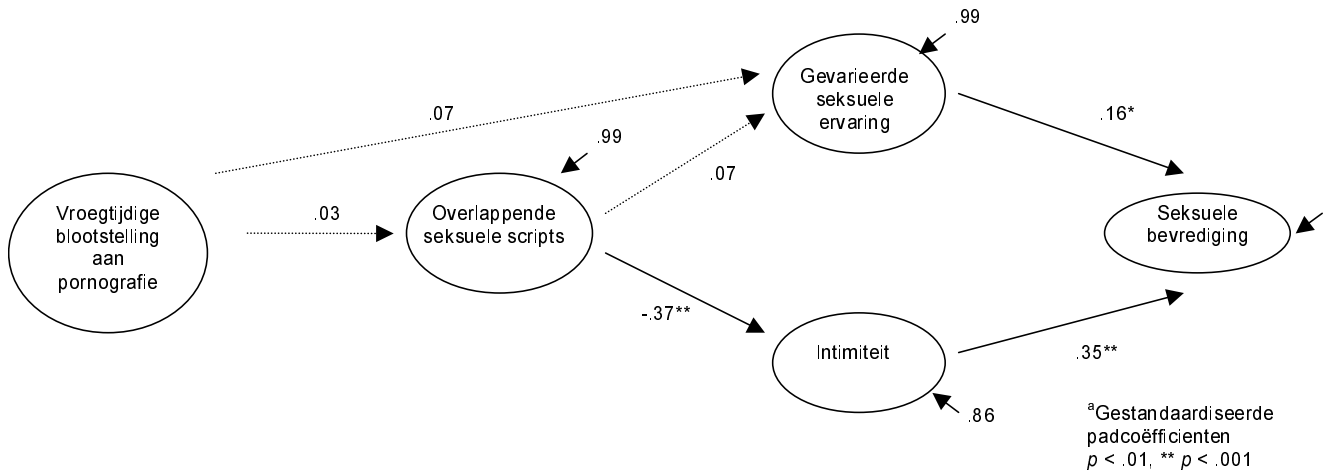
.99

Gevarieerde seksuele ervaring

.07

.16*

.99

.07

Vroegtijdige blootstelling aan pornografie

.03

Overlappende seksuele scripts

Seksuele bevrediging

-.37**

Intimiteit

.35**

.86

$^a$Gestandaardiseerde padcoëfficienten
$p$ < .01, ** $p$ < .001